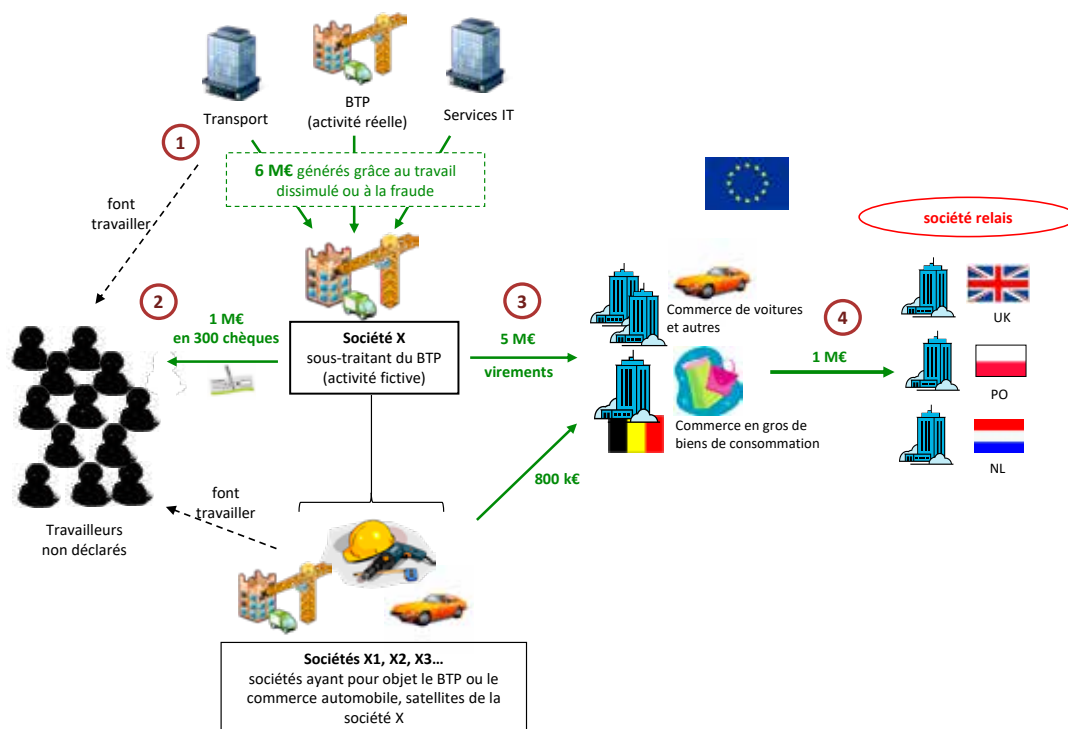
Transport

BTP
(activité réelle)

Services IT

1

font travailler

6 M€ générés grâce au travail dissimulé ou à la fraude

2

1 M€
en 300 chèques

Société X
sous-traitant du BTP
(activité fictive)

3

5 M€

virements

Commerce de voitures et autres

Commerce en gros de biens de consommation

4

1 M€

société relais

UK

PO

NL

800 k€

font travailler

Travailleurs non déclarés

Sociétés X1, X2, X3…
sociétés ayant pour objet le BTP ou le commerce automobile, satellites de la société X